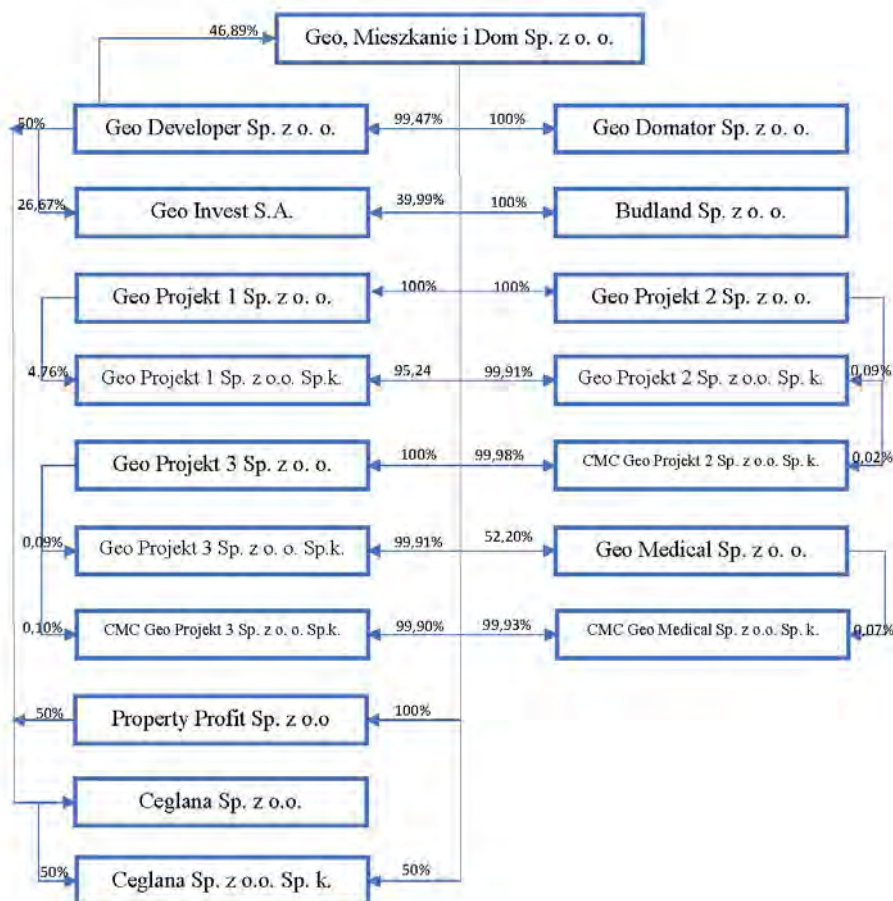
46,89%
Geo, Mieszkanie i Dom Sp. z o. o.

50%
Geo Developer Sp. z o. o.
99,47%
100%
Geo Domator Sp. z o. o.

26,67%
Geo Invest S.A.
39,99%
100%
Budland Sp. z o. o.

Geo Projekt 1 Sp. z o. o.
100%
100%
Geo Projekt 2 Sp. z o. o.

4,76%
Geo Projekt 1 Sp. z o.o. Sp.k.
95,24
99,91%
Geo Projekt 2 Sp. z o.o. Sp. k.
0,09%

Geo Projekt 3 Sp. z o. o.
100%
99,98%
CMC Geo Projekt 2 Sp. z o.o. Sp. k.
0,02%

0,09%
Geo Projekt 3 Sp. z o. o. Sp.k.
99,91%
52,20%
Geo Medical Sp. z o. o.

0,10%
CMC Geo Projekt 3 Sp. z o. o. Sp.k.
99,90%
99,93%
CMC Geo Medical Sp. z o.o. Sp. k.
0,07%

50%
Property Profit Sp. z o.o
100%

Ceglana Sp. z o.o.

50%
Ceglana Sp. z o.o. Sp. k.
50%